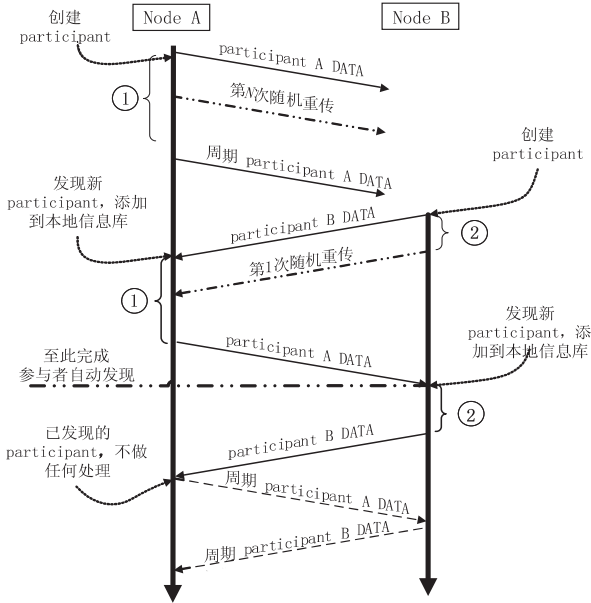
创建
participant

Node A

Node B

participant A DATA

①

第N次随机重传

周期 participant A DATA

创建
participant

发现新
participant，添加
到本地信息库

participant B DATA

②

第1次随机重传

①

发现新
participant，添
加到本地信息库

participant A DATA

至此完成
参与者自动发现

②

已发现的
participant，不做
任何处理

participant B DATA

周期 participant A DATA

周期 participant B DATA